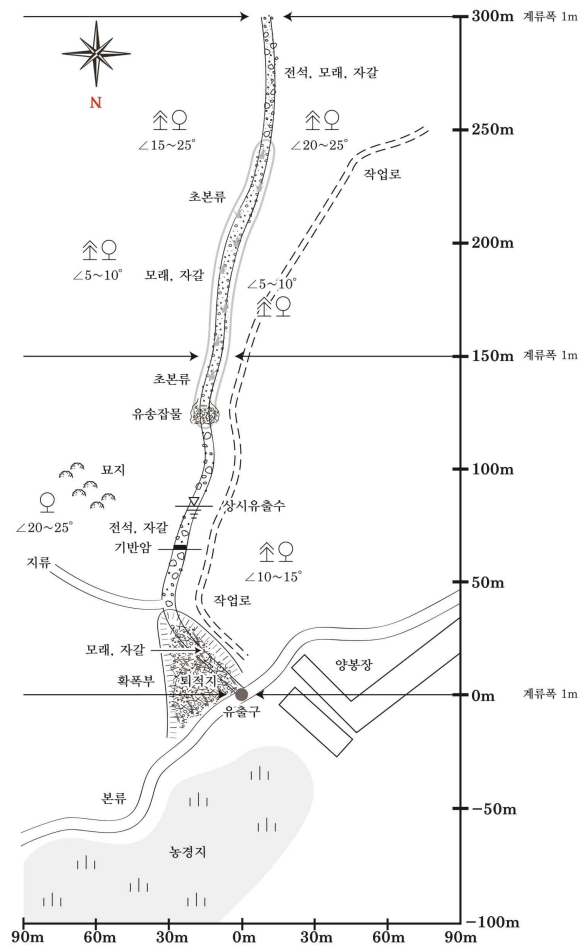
N

300m 계류폭 1m

전석, 모래, 자갈

∠15~25°

∠20~25°

250m

작업로

초본류

200m

∠5~10°

모래, 자갈

∠5~10°

150m 계류폭 1m

초본류

유송잡물

100m

묘지

상시유출수

∠20~25°

전석, 자갈

기반암

지류

∠10~15°

50m

작업로

모래, 자갈

양봉장

확폭부

퇴적지

0m 계류폭 1m

유출구

본류

-50m

농경지

-100m

90m 60m 30m 0m 30m 60m 90m